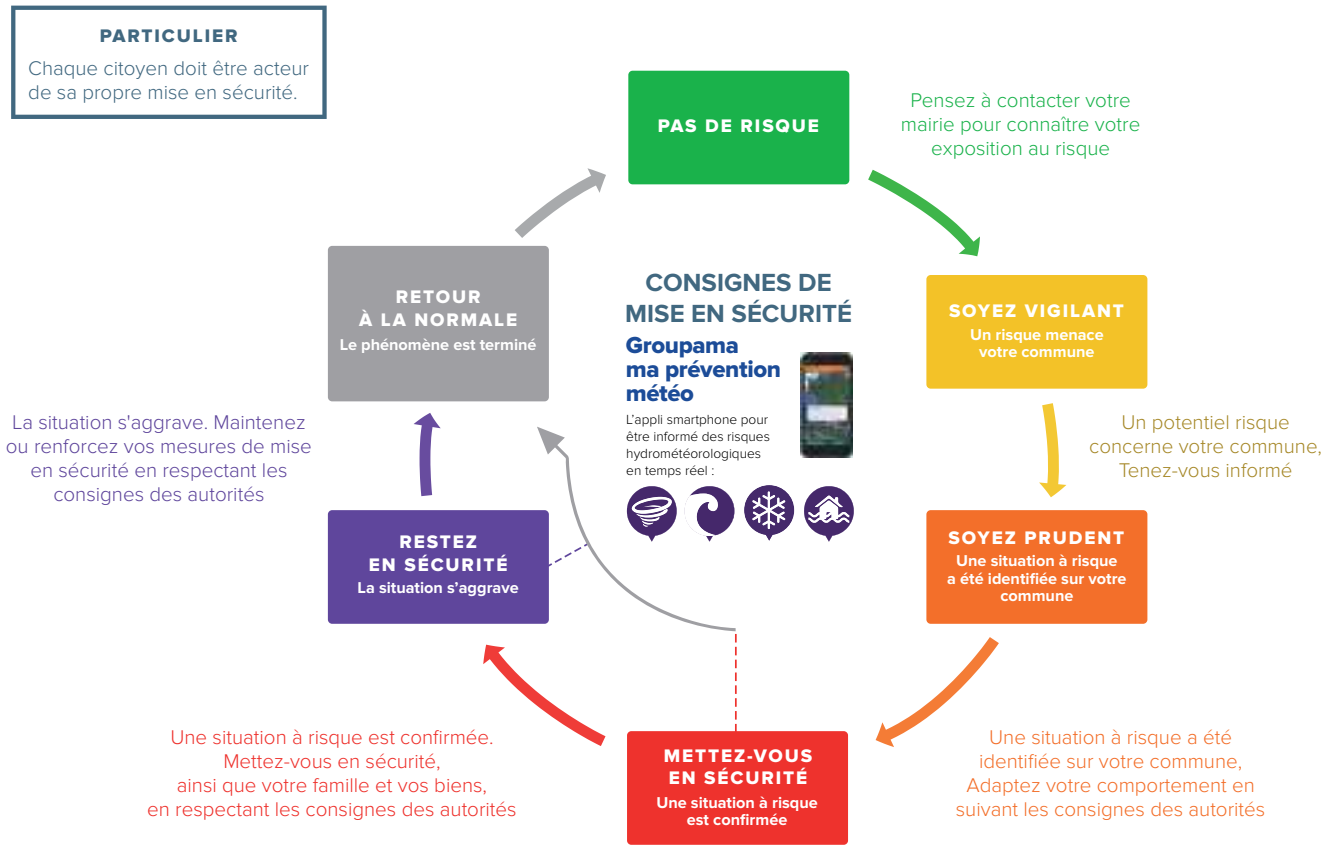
PARTICULIER

Chaque citoyen doit être acteur de sa propre mise en sécurité.

PAS DE RISQUE

Pensez à contacter votre mairie pour connaître votre exposition au risque

SOYEZ VIGILANT
Un risque menace votre commune

Un potentiel risque concerne votre commune, Tenez-vous informé

SOYEZ PRUDENT
Une situation à risque a été identifiée sur votre commune

Une situation à risque a été identifiée sur votre commune, Adaptez votre comportement en suivant les consignes des autorités

METTEZ-VOUS EN SÉCURITÉ
Une situation à risque est confirmée

Une situation à risque est confirmée. Mettez-vous en sécurité, ainsi que votre famille et vos biens, en respectant les consignes des autorités

RESTEZ EN SÉCURITÉ
La situation s'aggrave

La situation s'aggrave. Maintenez ou renforcez vos mesures de mise en sécurité en respectant les consignes des autorités

RETOUR À LA NORMALE
Le phénomène est terminé

CONSIGNES DE MISE EN SÉCURITÉ

Groupama ma prévention météo

L'appli smartphone pour être informé des risques hydrométéorologiques en temps réel :